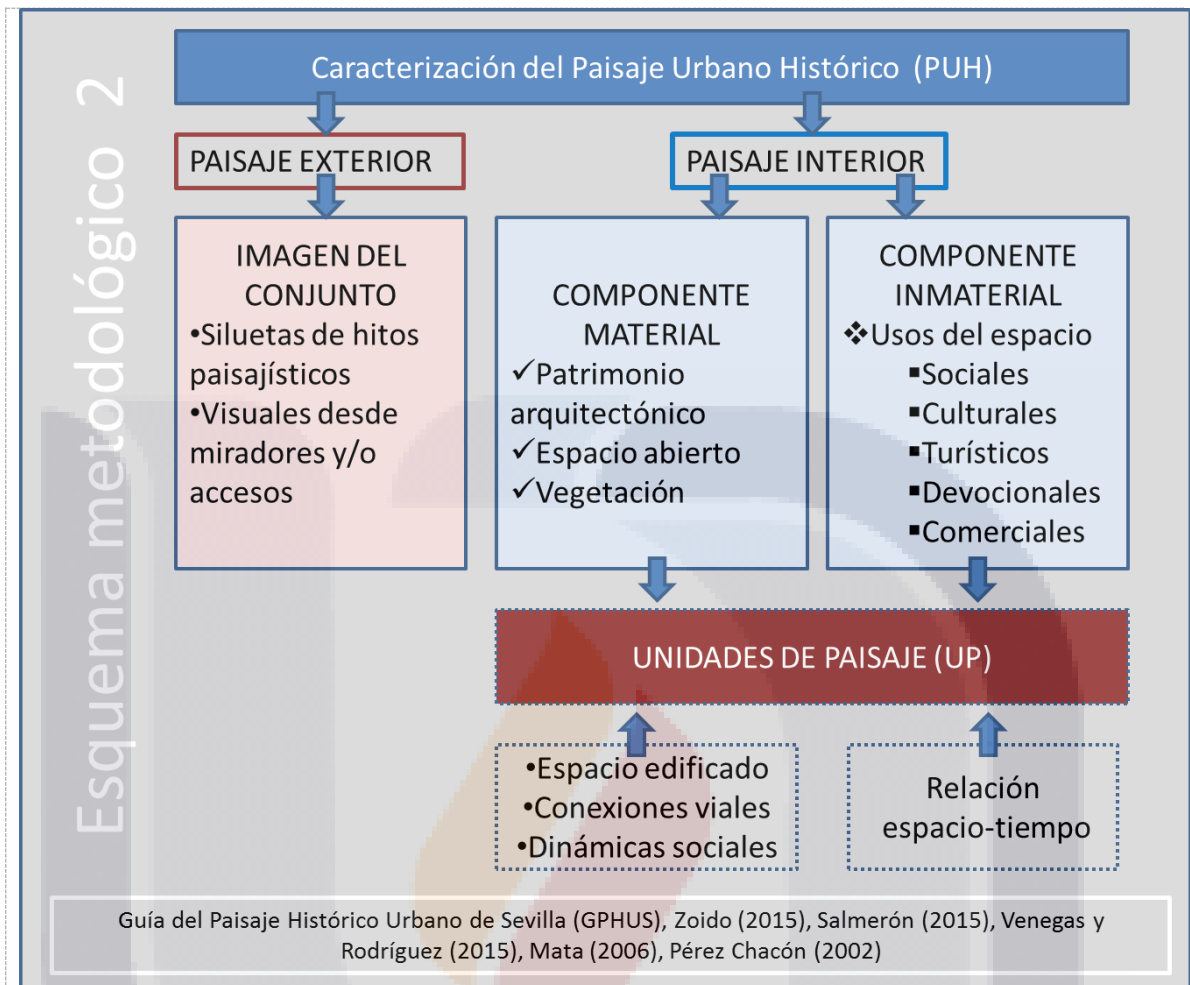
Esquema metodológico 2

Caracterización del Paisaje Urbano Histórico (PUH)

PAISAJE EXTERIOR

PAISAJE INTERIOR

IMAGEN DEL CONJUNTO
•Siluetas de hitos paisajísticos
•Visuales desde miradores y/o accesos

COMPONENTE MATERIAL
✓Patrimonio arquitectónico
✓Espacio abierto
✓Vegetación

COMPONENTE INMATERIAL
❖Usos del espacio
▪Sociales
▪Culturales
▪Turísticos
▪Devocionales
▪Comerciales

UNIDADES DE PAISAJE (UP)

•Espacio edificado
•Conexiones viales
•Dinámicas sociales

Relación espacio-tiempo

Guía del Paisaje Histórico Urbano de Sevilla (GPHUS), Zoido (2015), Salmerón (2015), Venegas y Rodríguez (2015), Mata (2006), Pérez Chacón (2002)